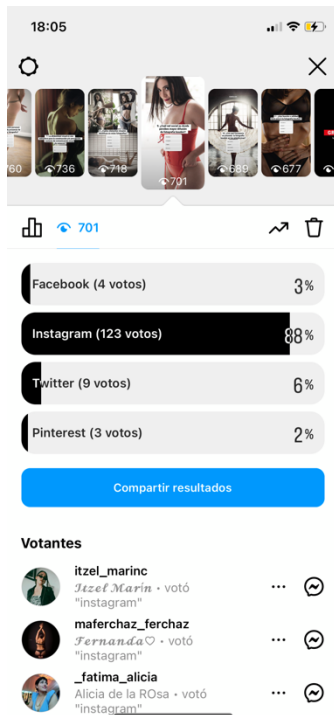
18:05

60 736 718 701 689 677

701

Facebook (4 votos) 3%

Instagram (123 votos) 88%

Twitter (9 votos) 6%

Pinterest (3 votos) 2%

Compartir resultados

Votantes

itzel_marinc
𝑰𝒕𝒛𝒆𝒍 𝑴𝒂𝒓𝒊́𝒏 • votó "instagram"

maferchaz_ferchaz
𝐹𝑒𝑟𝑛𝑎𝑛𝑑𝑎♡ • votó "instagram"

_fatima_alicia
Alicia de la ROsa • votó "instagram"